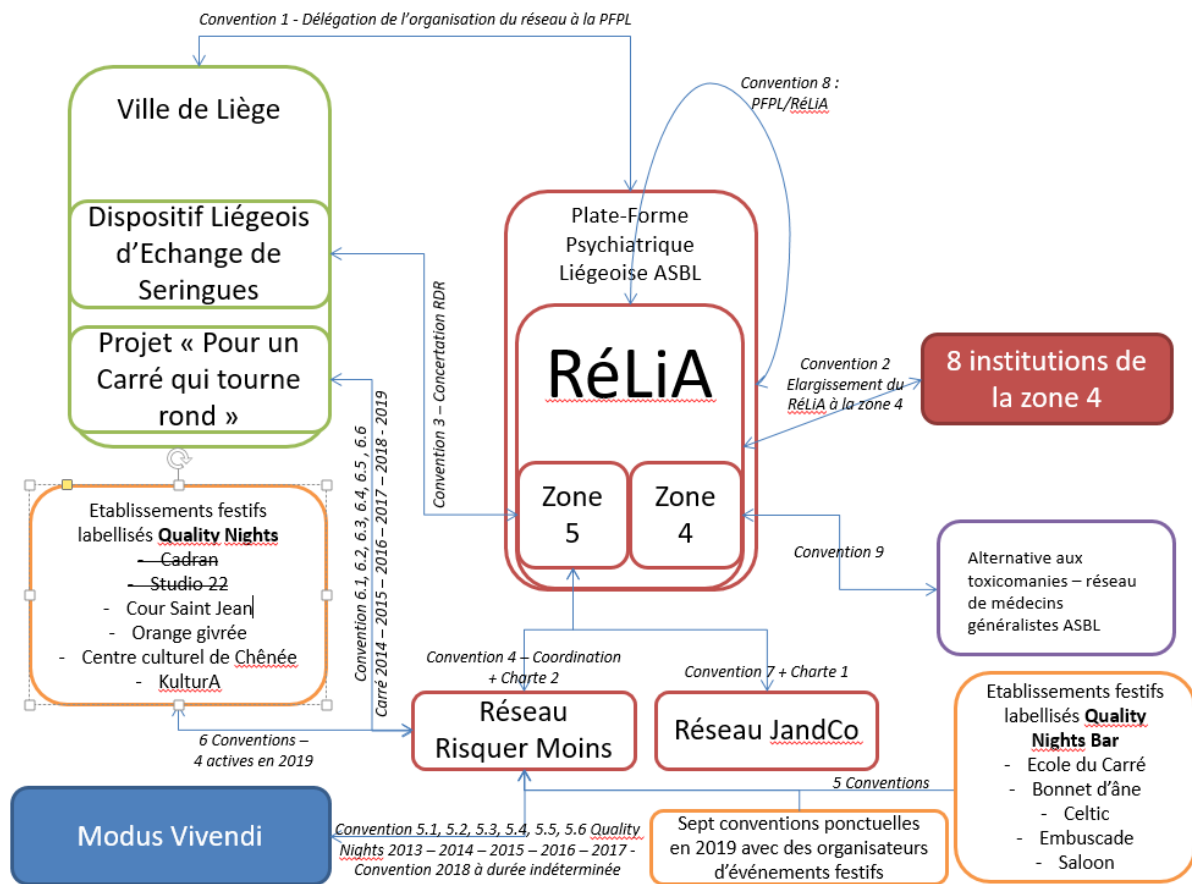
Convention 1 - Délégation de l'organisation du réseau à la PFPL

Ville de Liège

Dispositif Liégeois d'Echange de Seringues

Projet « Pour un Carré qui tourne rond »

Convention 8 : PFPL/RéLiA

Plate-Forme Psychiatrique Liégeoise ASBL

RéLiA

Zone 5

Zone 4

Convention 3 – Concertation RDR

Convention 2 Elargissement du RéLiA à la zone 4

8 institutions de la zone 4

Etablissements festifs labellisés **Quality Nights**
- ~~Cadran~~
- ~~Studio 22~~
- Cour Saint Jean
- Orange givrée
- Centre culturel de Chênée
- KulturA

Convention 6.1, 6.2, 6.3, 6.4, 6.5, 6.6 Carré 2014 – 2015 – 2016 – 2017 – 2018 - 2019

Convention 9

Alternative aux toxicomanies – réseau de médecins généralistes ASBL

Convention 4 – Coordination + Charte 2

Convention 7 + Charte 1

Réseau Risquer Moins

Réseau JandCo

6 Conventions – 4 actives en 2019

Etablissements festifs labellisés **Quality Nights Bar**
- Ecole du Carré
- Bonnet d'âne
- Celtic
- Embuscade
- Saloon

5 Conventions

Modus Vivendi

Convention 5.1, 5.2, 5.3, 5.4, 5.5, 5.6 Quality Nights 2013 – 2014 – 2015 – 2016 – 2017 - Convention 2018 à durée indéterminée

Sept conventions ponctuelles en 2019 avec des organisateurs d'événements festifs